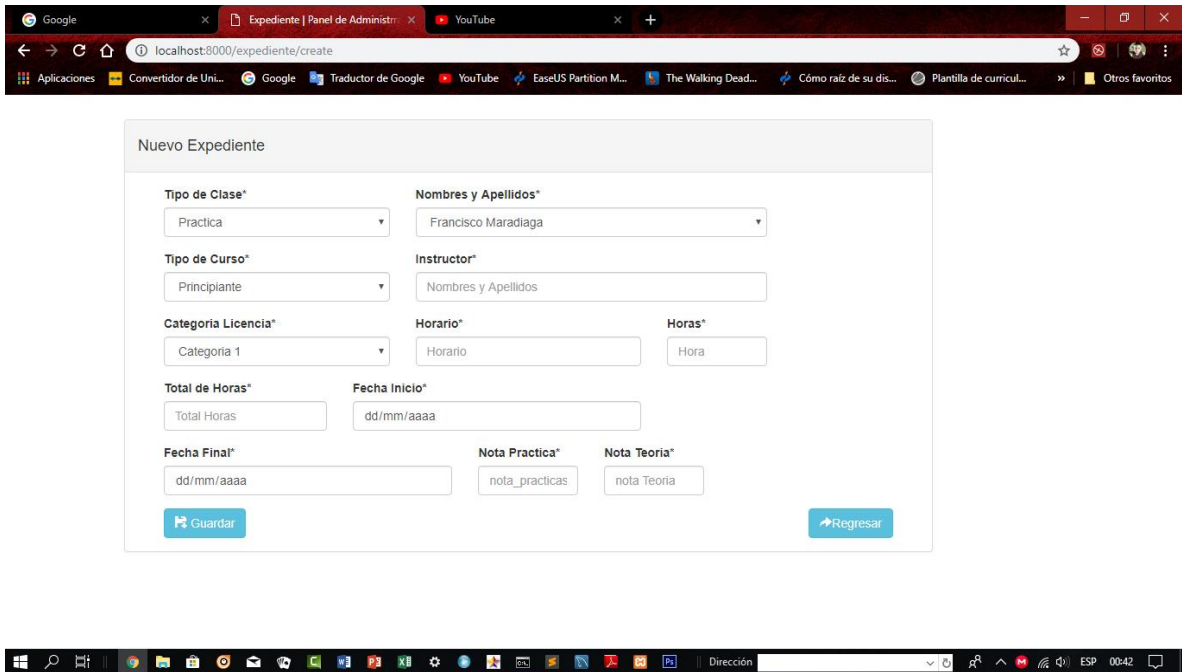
Google
Expediente | Panel de Administr
YouTube
localhost:8000/expediente/create
Aplicaciones
Convertidor de Uni...
Google
Traductor de Google
YouTube
EaseUS Partition M...
The Walking Dead...
Cómo raíz de su dis...
Plantilla de curricul...
»
Otros favoritos

Nuevo Expediente

Tipo de Clase*
Practica
Nombres y Apellidos*
Francisco Maradiaga
Tipo de Curso*
Principiante
Instructor*
Nombres y Apellidos
Categoria Licencia*
Categoria 1
Horario*
Horario
Horas*
Hora
Total de Horas*
Total Horas
Fecha Inicio*
dd/mm/aaaa
Fecha Final*
dd/mm/aaaa
Nota Practica*
nota_practicas
Nota Teoria*
nota Teoria
Guardar
Regresar

Dirección
ESP 00:42